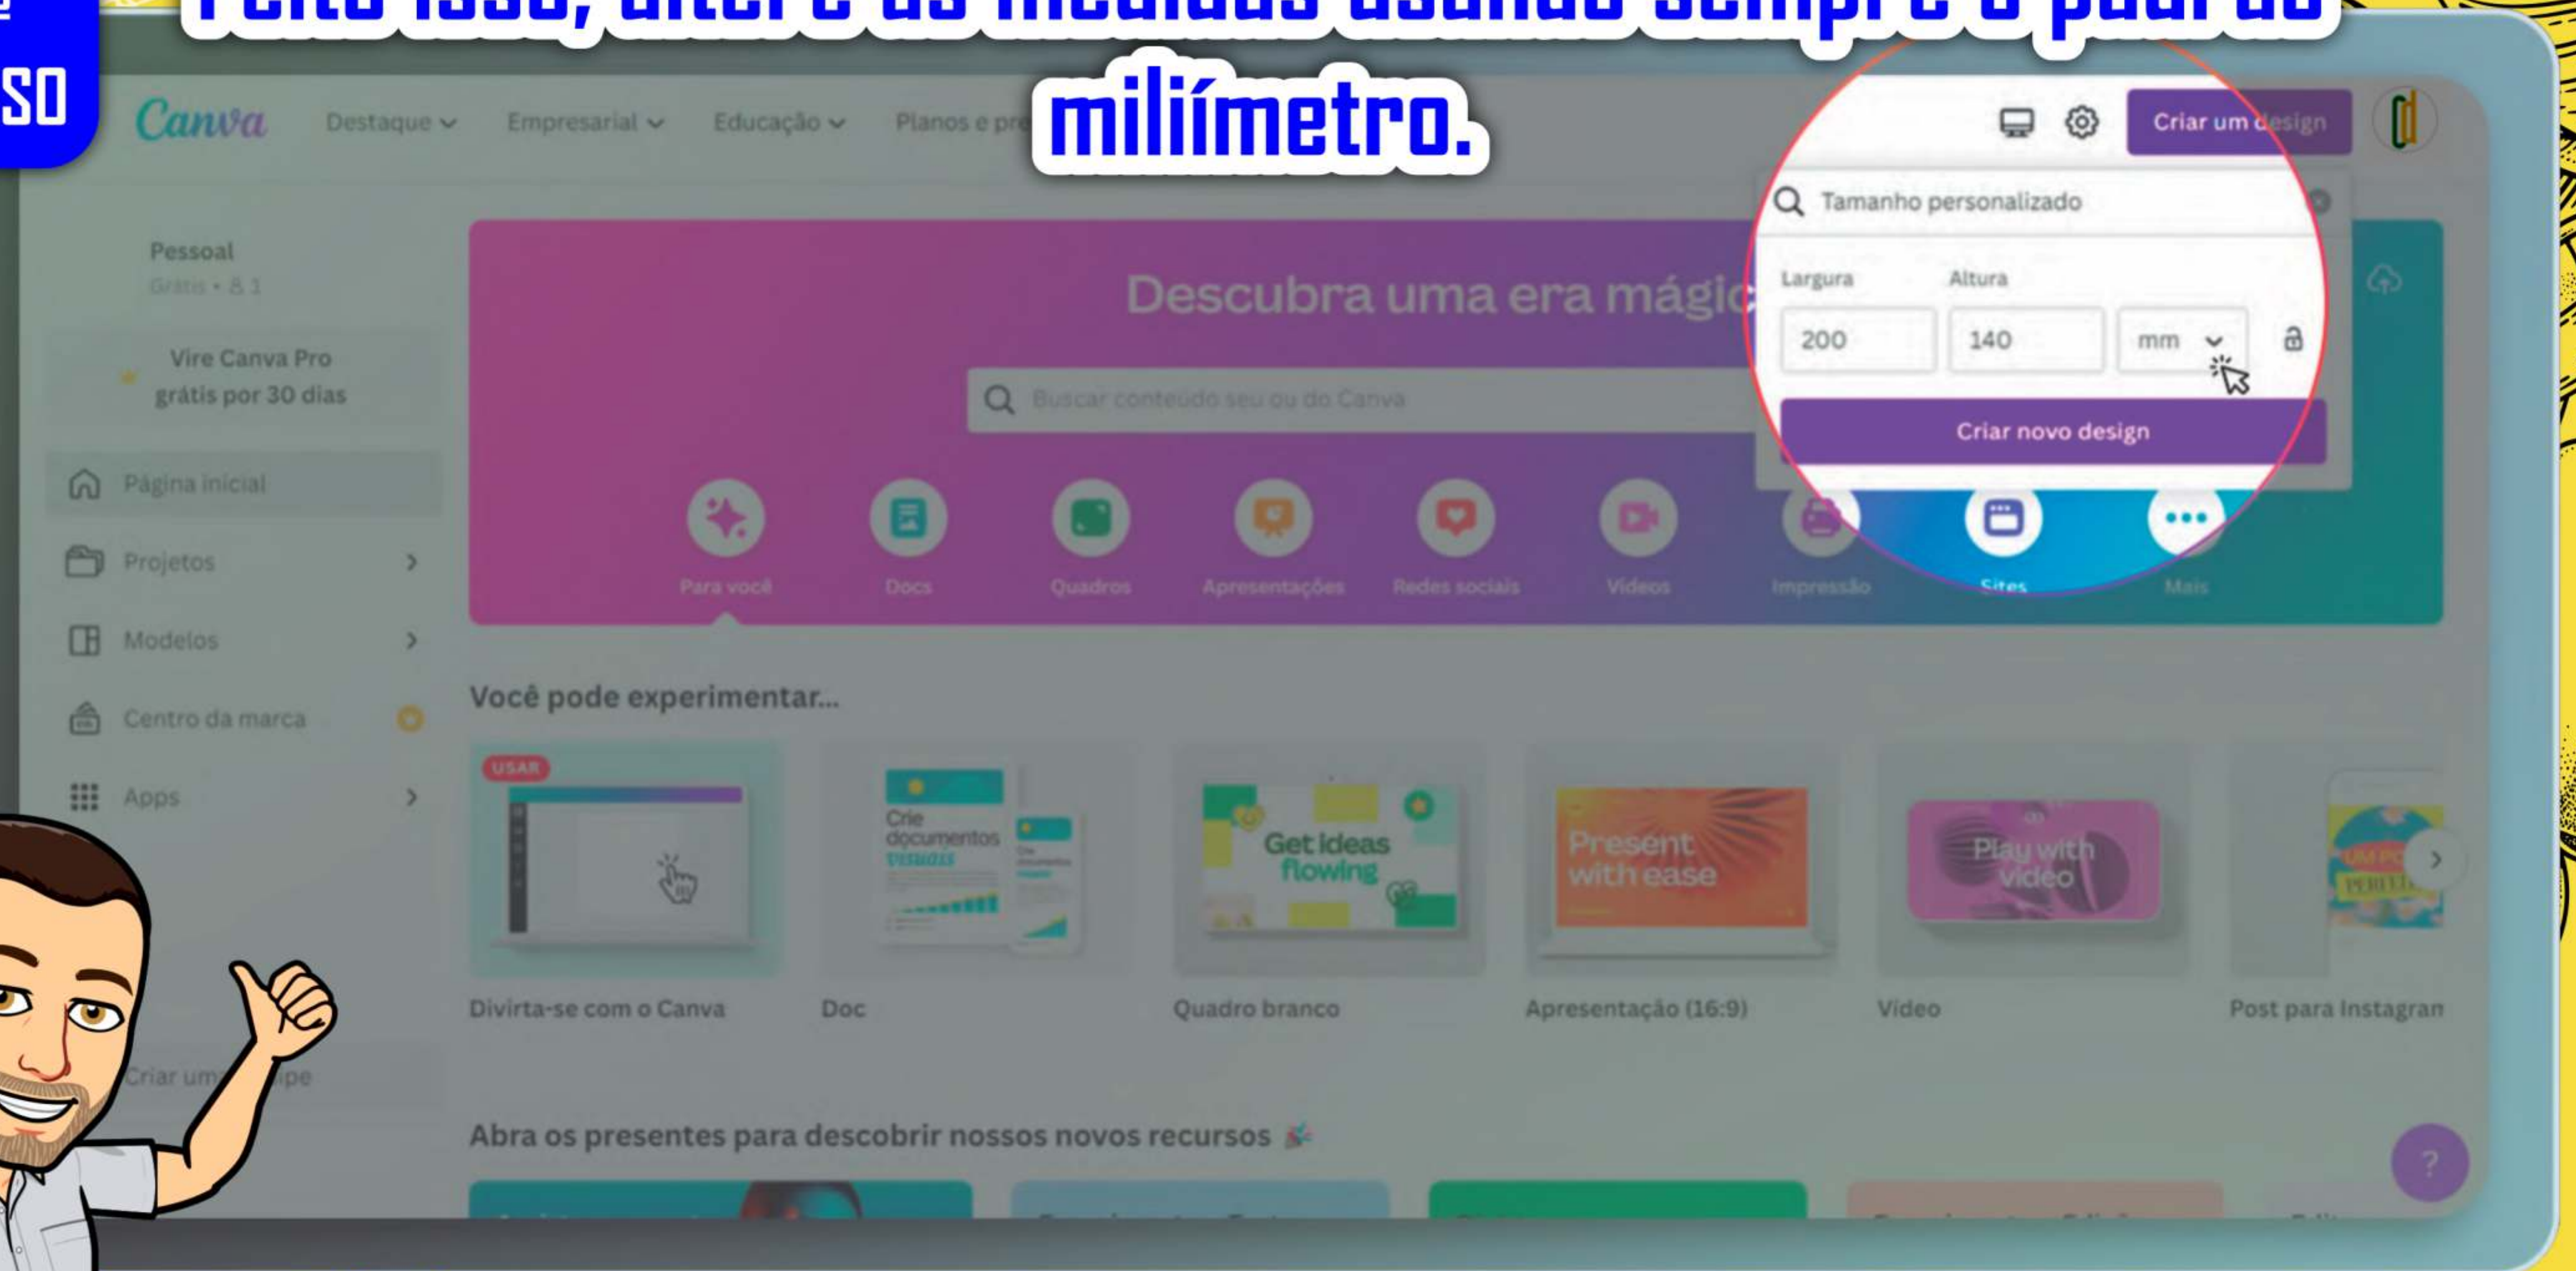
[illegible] milímetro.

SO

Canva Destaque Empresarial Educação Planos e pr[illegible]

Criar um design

Pessoal
Grátis • 8 1

Vire Canva Pro grátis por 30 dias

Página inicial
Projetos
Modelos
Centro da marca
Apps

Criar um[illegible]pe

Tamanho personalizado

Largura Altura
200 140 mm

Criar novo design

Descubra uma era mágic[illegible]

Buscar conteúdo seu ou do Canva

Para você Docs Quadros Apresentações Redes sociais Vídeos Impressão Sites Mais

Você pode experimentar...

USAR

Crie documentos visuais

Get ideas flowing

Present with ease

Play with video

Divirta-se com o Canva Doc Quadro branco Apresentação (16:9) Vídeo Post para Instagran

Abra os presentes para descobrir nossos novos recursos

?